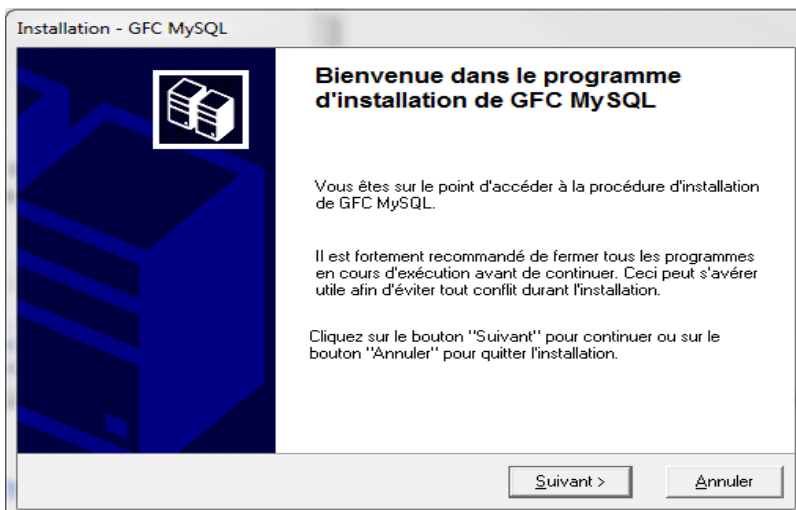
Installation - GFC MySQL

Bienvenue dans le programme d'installation de GFC MySQL

Vous êtes sur le point d'accéder à la procédure d'installation de GFC MySQL.

Il est fortement recommandé de fermer tous les programmes en cours d'exécution avant de continuer. Ceci peut s'avérer utile afin d'éviter tout conflit durant l'installation.

Cliquez sur le bouton "Suivant" pour continuer ou sur le bouton "Annuler" pour quitter l'installation.

Suivant >

Annuler